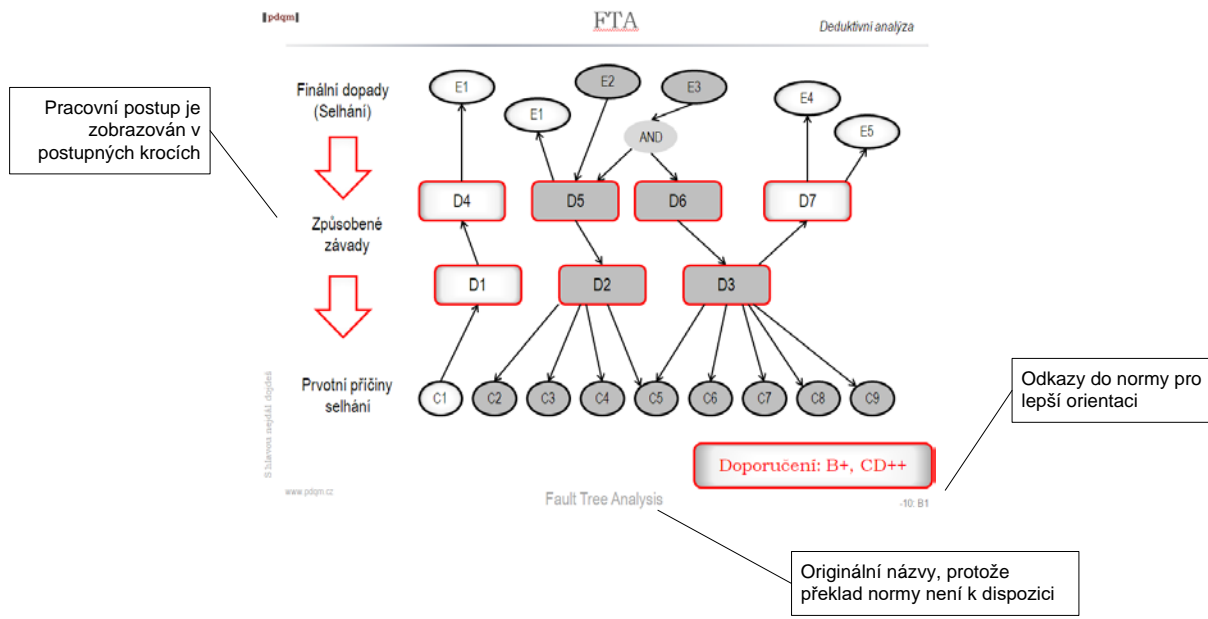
pdqm

FTA

Deduktivní analýza

Pracovní postup je zobrazován v postupných krocích

Finální dopady (Selhání)

E1

E2

E3

E1

AND

E4

E5

D4

D5

D6

D7

Způsobené závady

D1

D2

D3

Prvotní příčiny selhání

C1

C2

C3

C4

C5

C6

C7

C8

C9

S hlavou nejdál dojdeš

Odkazy do normy pro lepší orientaci

Doporučení: B+, CD++

www.pdqm.cz

Fault Tree Analysis

-10: B1

Originální názvy, protože překlad normy není k dispozici